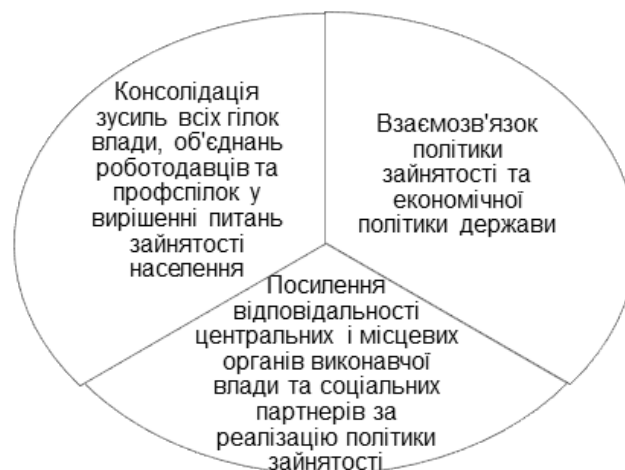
Консолідація зусиль всіх гілок влади, об'єднань роботодавців та профспілок у вирішенні питань зайнятості населення

Взаємозв'язок політики зайнятості та економічної політики держави

Посилення відповідальності центральних і місцевих органів виконавчої влади та соціальних партнерів за реалізацію політики зайнятості